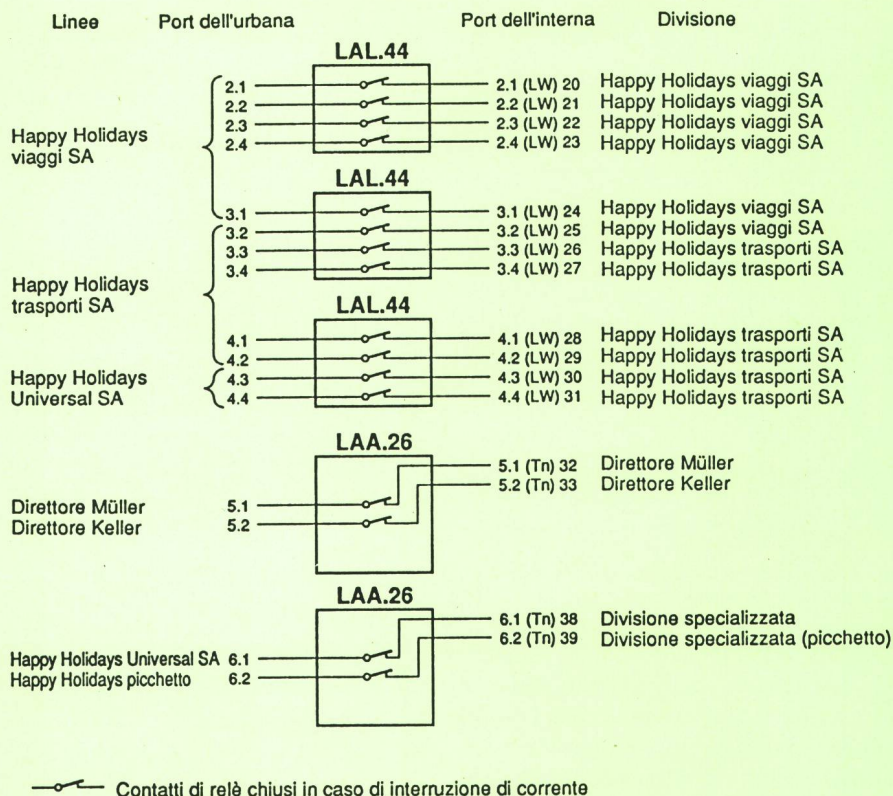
Linee Port dell'urbana Port dell'interna Divisione

LAL.44

Happy Holidays viaggi SA

2.1 — 2.1 (LW) 20 Happy Holidays viaggi SA
2.2 — 2.2 (LW) 21 Happy Holidays viaggi SA
2.3 — 2.3 (LW) 22 Happy Holidays viaggi SA
2.4 — 2.4 (LW) 23 Happy Holidays viaggi SA

LAL.44

3.1 — 3.1 (LW) 24 Happy Holidays viaggi SA
3.2 — 3.2 (LW) 25 Happy Holidays viaggi SA
3.3 — 3.3 (LW) 26 Happy Holidays trasporti SA
3.4 — 3.4 (LW) 27 Happy Holidays trasporti SA

Happy Holidays trasporti SA

LAL.44

4.1 — 4.1 (LW) 28 Happy Holidays trasporti SA
4.2 — 4.2 (LW) 29 Happy Holidays trasporti SA

Happy Holidays Universal SA

4.3 — 4.3 (LW) 30 Happy Holidays trasporti SA
4.4 — 4.4 (LW) 31 Happy Holidays trasporti SA

LAA.26

5.1 (Tn) 32 Direttore Müller
5.2 (Tn) 33 Direttore Keller

Direttore Müller 5.1
Direttore Keller 5.2

LAA.26

6.1 (Tn) 38 Divisione specializzata
6.2 (Tn) 39 Divisione specializzata (picchetto)

Happy Holidays Universal SA 6.1
Happy Holidays picchetto 6.2

Contatti di relè chiusi in caso di interruzione di corrente